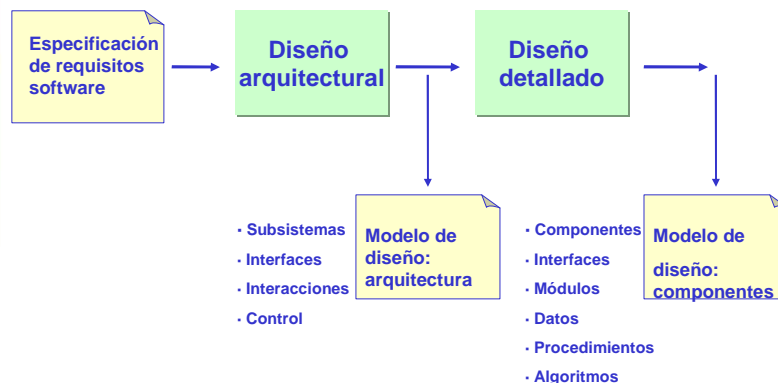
Especificación de requisitos software

Diseño arquitectural

Diseño detallado

· Subsistemas
· Interfaces
· Interacciones
· Control

Modelo de diseño: arquitectura

· Componentes
· Interfaces
· Módulos
· Datos
· Procedimientos
· Algoritmos

Modelo de diseño: componentes